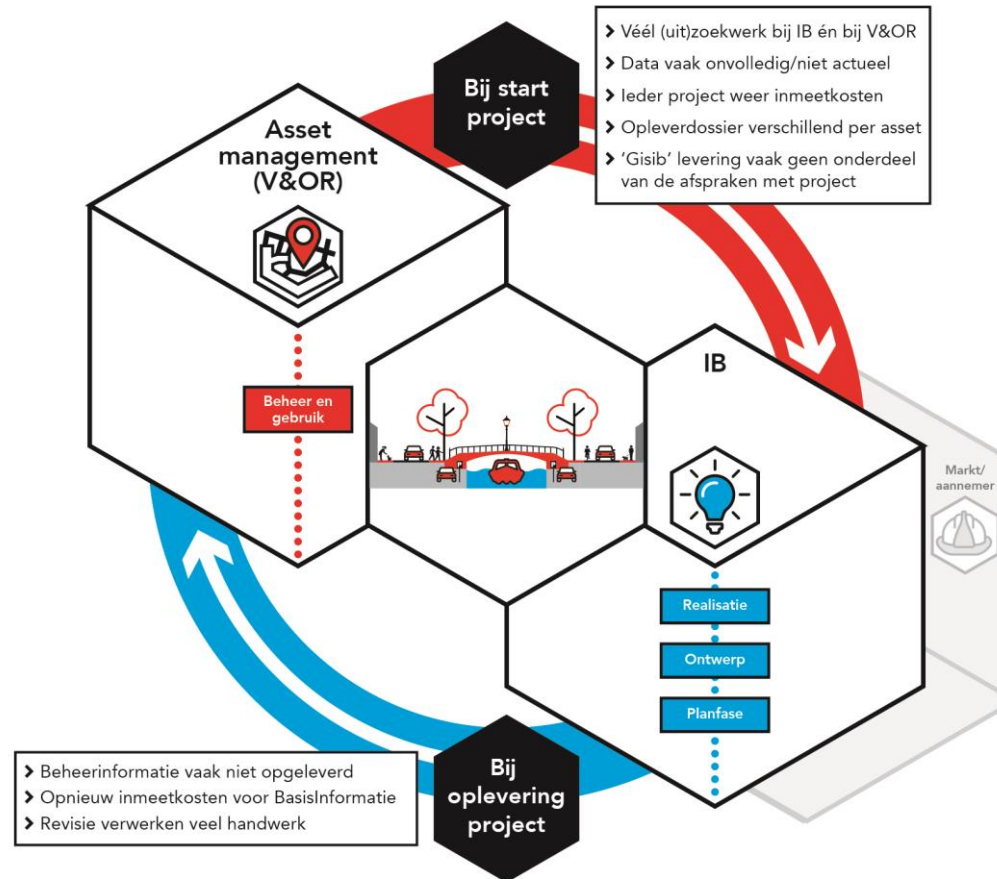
Bij start project

- Véél (uit)zoekwerk bij IB én bij V&OR
- Data vaak onvolledig/niet actueel
- Ieder project weer inmeetkosten
- Opleverdossier verschillend per asset
- 'Gisib' levering vaak geen onderdeel van de afspraken met project

Asset management (V&OR)

Beheer en gebruik

IB

Markt/ aannemer

Realisatie

Ontwerp

Planfase

- Beheerinformatie vaak niet opgeleverd
- Opnieuw inmeetkosten voor BasisInformatie
- Revisie verwerken veel handwerk

Bij oplevering project